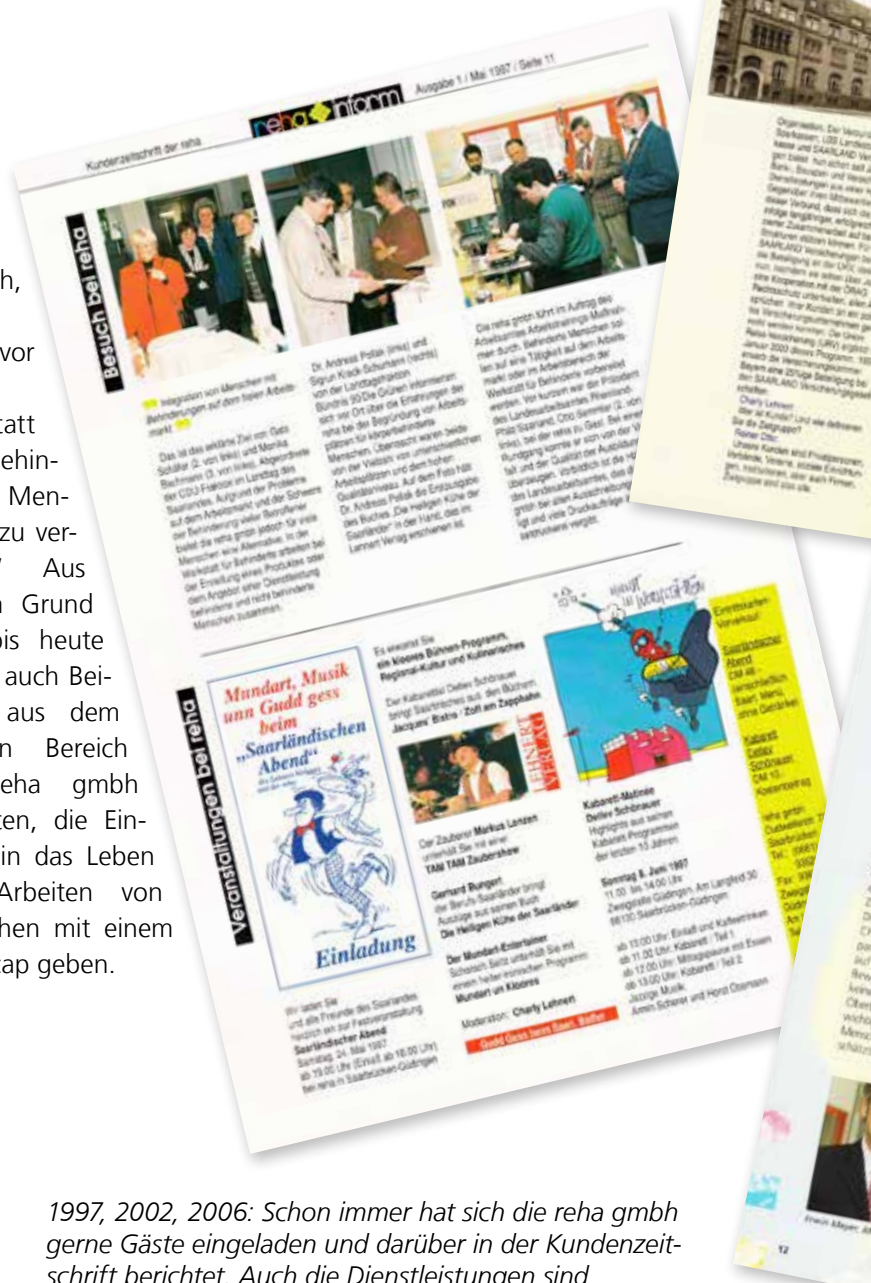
h,

vor

tatt
ehin-
Men-
zu ver-
Aus
n Grund
bis heute
auch Bei-
aus dem
n Bereich
reha gmbh
ten, die Ein-
in das Leben
Arbeiten von
chen mit einem
cap geben.

Kundenzeitschrift der reha

reha inform

Ausgabe 1 / Mai 1997 / Seite 11

Besuch bei reha

Integration von Menschen mit Behinderungen auf dem freien Arbeitsmarkt

Das ist das erklärte Ziel von Gabi Schäfer (2. von links) und Monika Bachmann (3. von links), Abgeordnete der CDU-Fraktion im Landtag des Saarlandes. Aufgrund der Probleme auf dem Arbeitsmarkt und der Schwere der Behinderung vieler Betroffener bietet die reha gmbh jedoch für viele Menschen eine Alternative. In der Werkstatt für Behinderte arbeiten bei der Erstellung eines Produktes oder dem Angebot einer Dienstleistung Behinderte und nicht behinderte Menschen zusammen.

Dr. Andreas Pollak (links) und Sigrun Krack-Schumann (rechts) von der Landtagsfraktion Bündnis 90/Die Grünen informierten sich vor Ort über die Erfahrungen der reha bei der Begründung von Arbeitsplätzen für körperbehinderte Menschen. Überrascht waren beide von der Vielzahl von unterschiedlichen Arbeitsplätzen und dem hohen Qualitätsniveau. Auf dem Foto hält Dr. Andreas Pollak die Erstausgabe des Buches „Die Heiligen Kühe der Saarländer" in der Hand, das im Lehnert Verlag erschienen ist.

Die reha gmbh führt im Auftrag des Arbeitsamtes Arbeitstrainings-Maßnahmen durch. Behinderte Menschen sollen so auf eine Tätigkeit auf dem Arbeitsmarkt oder im Arbeitsbereich der Werkstatt für Behinderte vorbereitet werden. Vor kurzem war der Präsident des Landesarbeitsamtes Rheinland-Pfalz-Saarland, Otto Semmler (2. von links), bei der reha zu Gast. Bei einem Rundgang konnte er sich von der Vielfalt und der Qualität der Ausbildung überzeugen. Vorbildlich ist die von der Landesarbeitsamt, das die reha gmbh bei allen Ausschreibungen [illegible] und viele Druckaufträge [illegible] vergibt.

Veranstaltungen bei reha

Mundart, Musik unn Gudd gess beim „Saarländischen Abend"

Einladung

Wir laden Sie und alle Freunde des Saarlandes herzlich ein zur Festveranstaltung Saarländischer Abend Samstag, 24. Mai 1997 ab 20.00 Uhr (Einlaß ab 18.00 Uhr) bei reha in Saarbrücken-Güdingen

Es erwartet Sie ein kleines Bühnen-Programm, Regional-Kultur und Kulinarisches

Der Kabarettist Detlev Schönauer bringt Saarbrücken aus den Büchern „Jacques' Bistro / Zoff am Zappkahn"

LEHNERT VERLAG

Der Zauberer Markus Lenzen unterhält Sie mit einer TAM TAM Zaubershow

Gerhard Bungert der Berufs-Saarländer bringt Auszüge aus seinem Buch Die Heiligen Kühe der Saarländer

Der Mundart-Entertainer Schorsch Seitz unterhält Sie mit einem heiter-ironischen Programm Mundart un Kloores

Moderation: Charly Lehnert

Gudd Gess beim Saarl. Bedter

Kabarett-Matinee Detlev Schönauer Highlights aus seinen Kabarett Programmen der ersten 15 Jahren

Sonntag 8. Juni 1997 11.00 bis 14.00 Uhr Zweigstelle Güdingen, Am Langfeld 30 66130 Saarbrücken-Güdingen

ab 11.00 Uhr: Einlaß und Kaffeetrinken
ab 11.30 Uhr: Kabarett / Teil 1
ab 12.00 Uhr: Mittagspause mit Essen
ab 13.00 Uhr: Kabarett / Teil 2
Jacques Musik: Armin Scherer und Horst Ossmann

Eintrittskarten-Vorverkauf:
Saarländischer Abend DM 48,- (einschließlich Saarl. Menü, ohne Getränke)
Kabarett Detlev Schönauer DM 10,- Kostenbeitrag
reha gmbh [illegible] Saarbrücken Tel.: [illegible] Fax: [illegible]

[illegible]

Charly Lehnert
Wer ist Kunde? Und wie definieren
Sie die Zielgruppe?
Rainer Ditz:
Unsere Kunden sind Privatpersonen, Verbände, Vereine, soziale Einrichtungen, Institutionen, aber auch Firmen.

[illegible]

12

1997, 2002, 2006: Schon immer hat sich die reha gmbh gerne Gäste eingeladen und darüber in der Kundenzeitschrift berichtet. Auch die Dienstleistungen sind